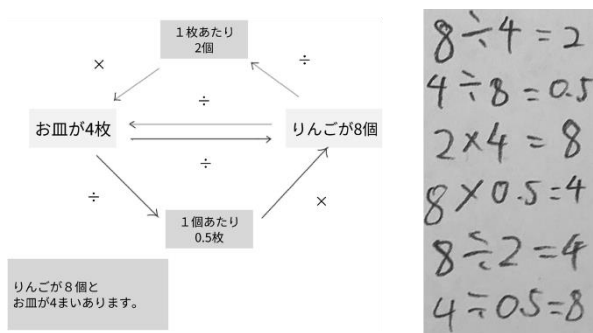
1枚あたり
2個

×

÷

÷

お皿が4枚

りんごが8個

÷

÷

×

1個あたり
0.5枚

りんごが8個と
お皿が4まいあります。

$8 \div 4 = 2$
$4 \div 8 = 0.5$
$2 \times 4 = 8$
$8 \times 0.5 = 4$
$8 \div 2 = 4$
$4 \div 0.5 = 8$